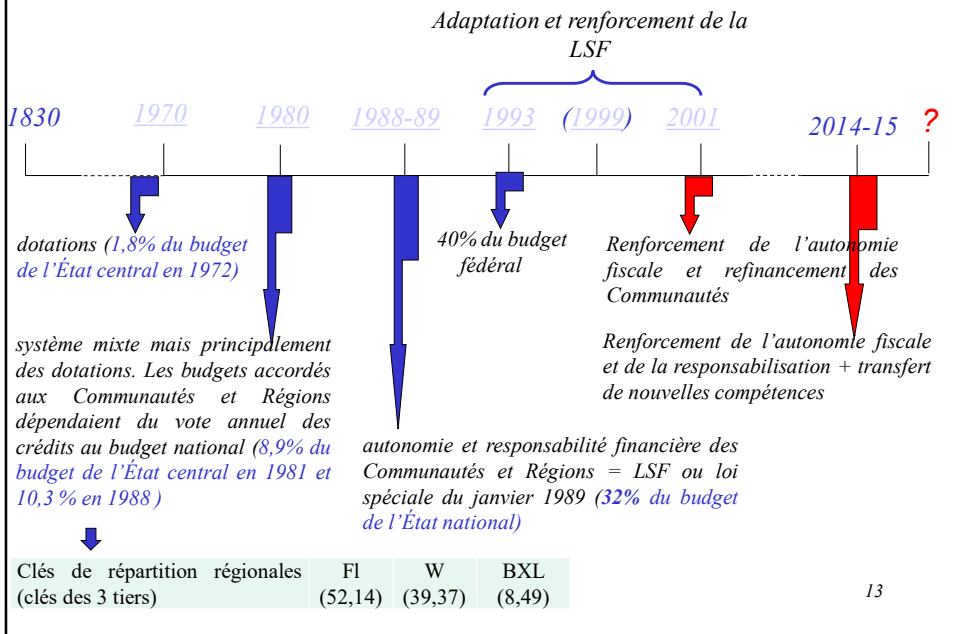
Adaptation et renforcement de la LSF

1830 1970 1980 1988-89 1993 (1999) 2001 2014-15 ?

dotations (1,8% du budget de l’État central en 1972)

40% du budget fédéral

Renforcement de l’autonomie fiscale et refinancement des Communautés

système mixte mais principalement des dotations. Les budgets accordés aux Communautés et Régions dépendaient du vote annuel des crédits au budget national (8,9% du budget de l’État central en 1981 et 10,3 % en 1988 )

Renforcement de l’autonomie fiscale et de la responsabilisation + transfert de nouvelles compétences

autonomie et responsabilité financière des Communautés et Régions = LSF ou loi spéciale du janvier 1989 (32% du budget de l’État national)

| Clés de répartition régionales (clés des 3 tiers) | Fl (52,14) | W (39,37) | BXL (8,49) |
|---|---|---|---|

13